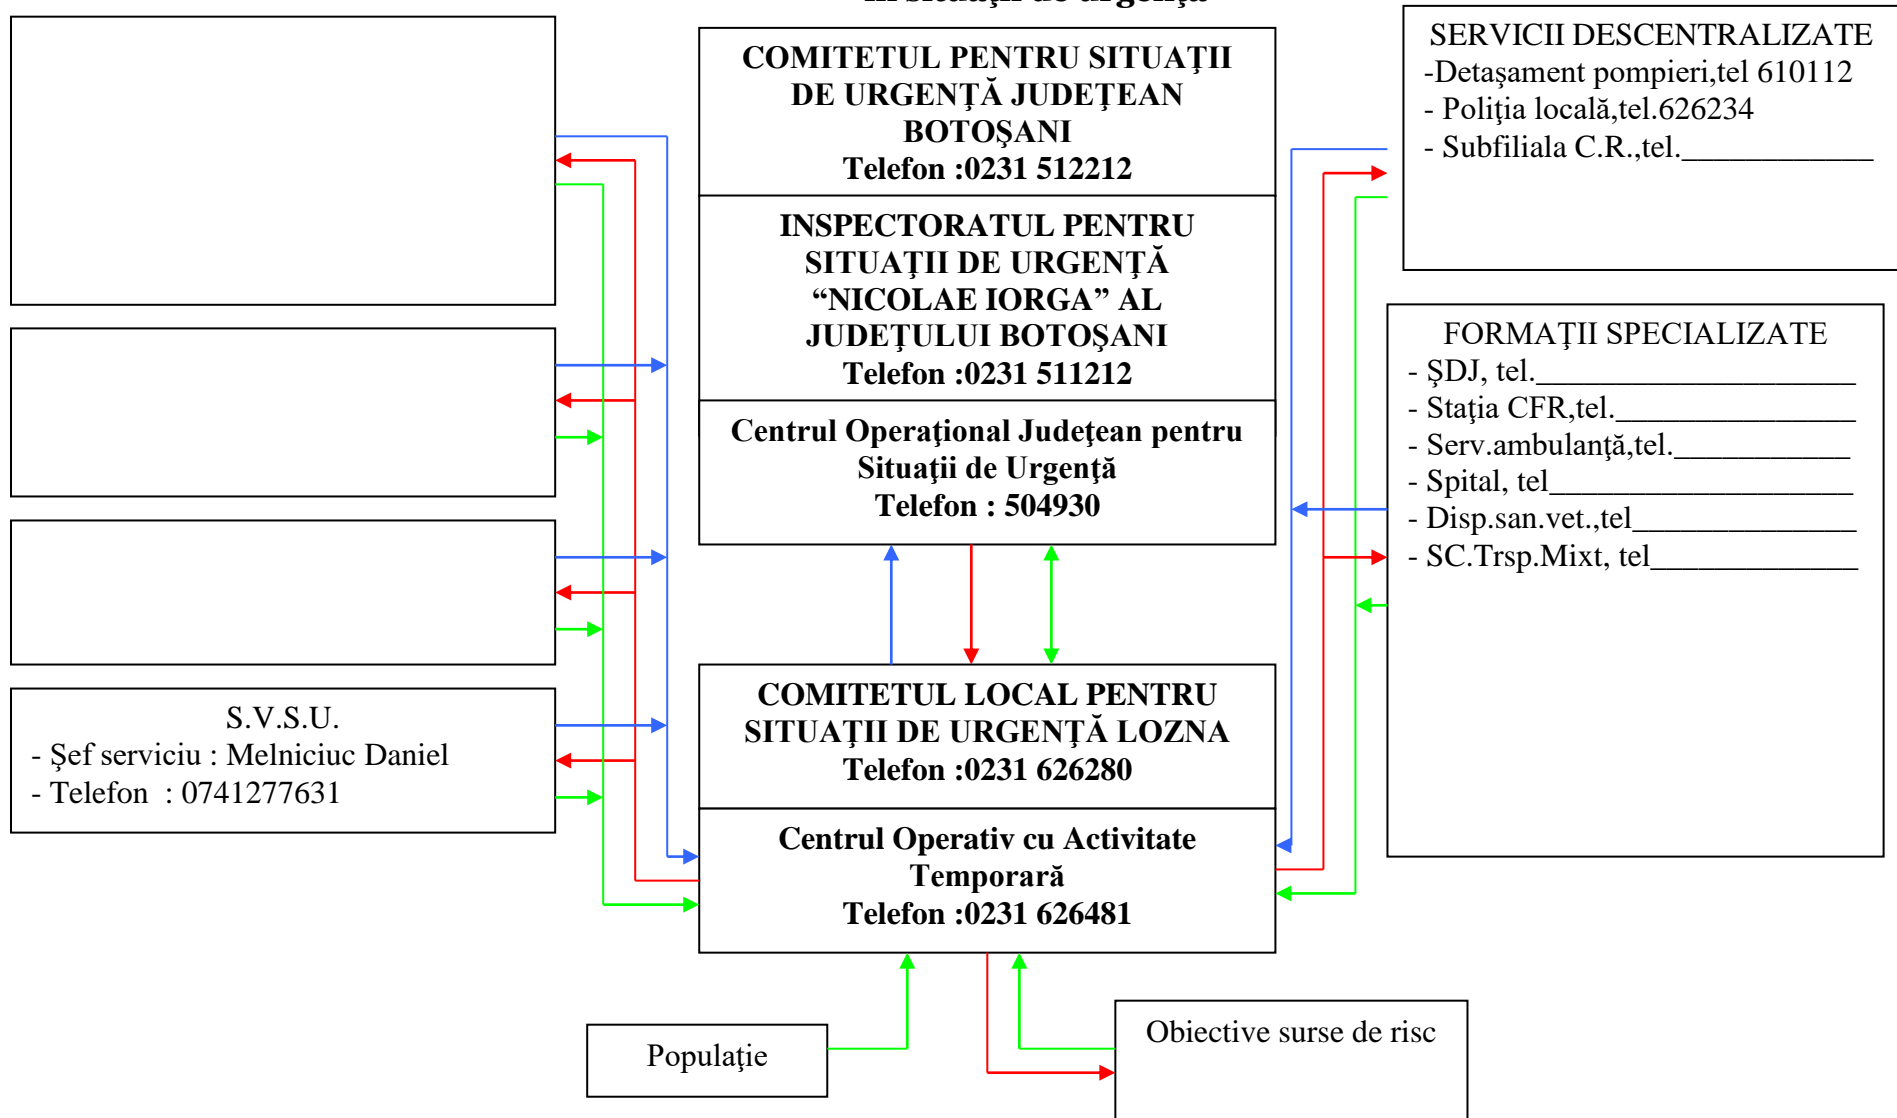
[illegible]

COMITETUL PENTRU SITUAŢII DE URGENŢĂ JUDEŢEAN BOTOŞANI
Telefon :0231 512212

INSPECTORATUL PENTRU SITUAŢII DE URGENŢĂ "NICOLAE IORGA" AL JUDEŢULUI BOTOŞANI
Telefon :0231 511212

Centrul Operaţional Judeţean pentru Situaţii de Urgenţă
Telefon : 504930

SERVICII DESCENTRALIZATE
-Detaşament pompieri,tel 610112
- Poliţia locală,tel.626234
- Subfiliala C.R.,tel.____________

FORMAŢII SPECIALIZATE
- ŞDJ, tel.____________________
- Staţia CFR,tel.________________
- Serv.ambulanţă,tel.____________
- Spital, tel____________________
- Disp.san.vet.,tel_______________
- SC.Trsp.Mixt, tel______________

S.V.S.U.
- Şef serviciu : Melniciuc Daniel
- Telefon : 0741277631

COMITETUL LOCAL PENTRU SITUAŢII DE URGENŢĂ LOZNA
Telefon :0231 626280

Centrul Operativ cu Activitate Temporară
Telefon :0231 626481

Populaţie

Obiective surse de risc